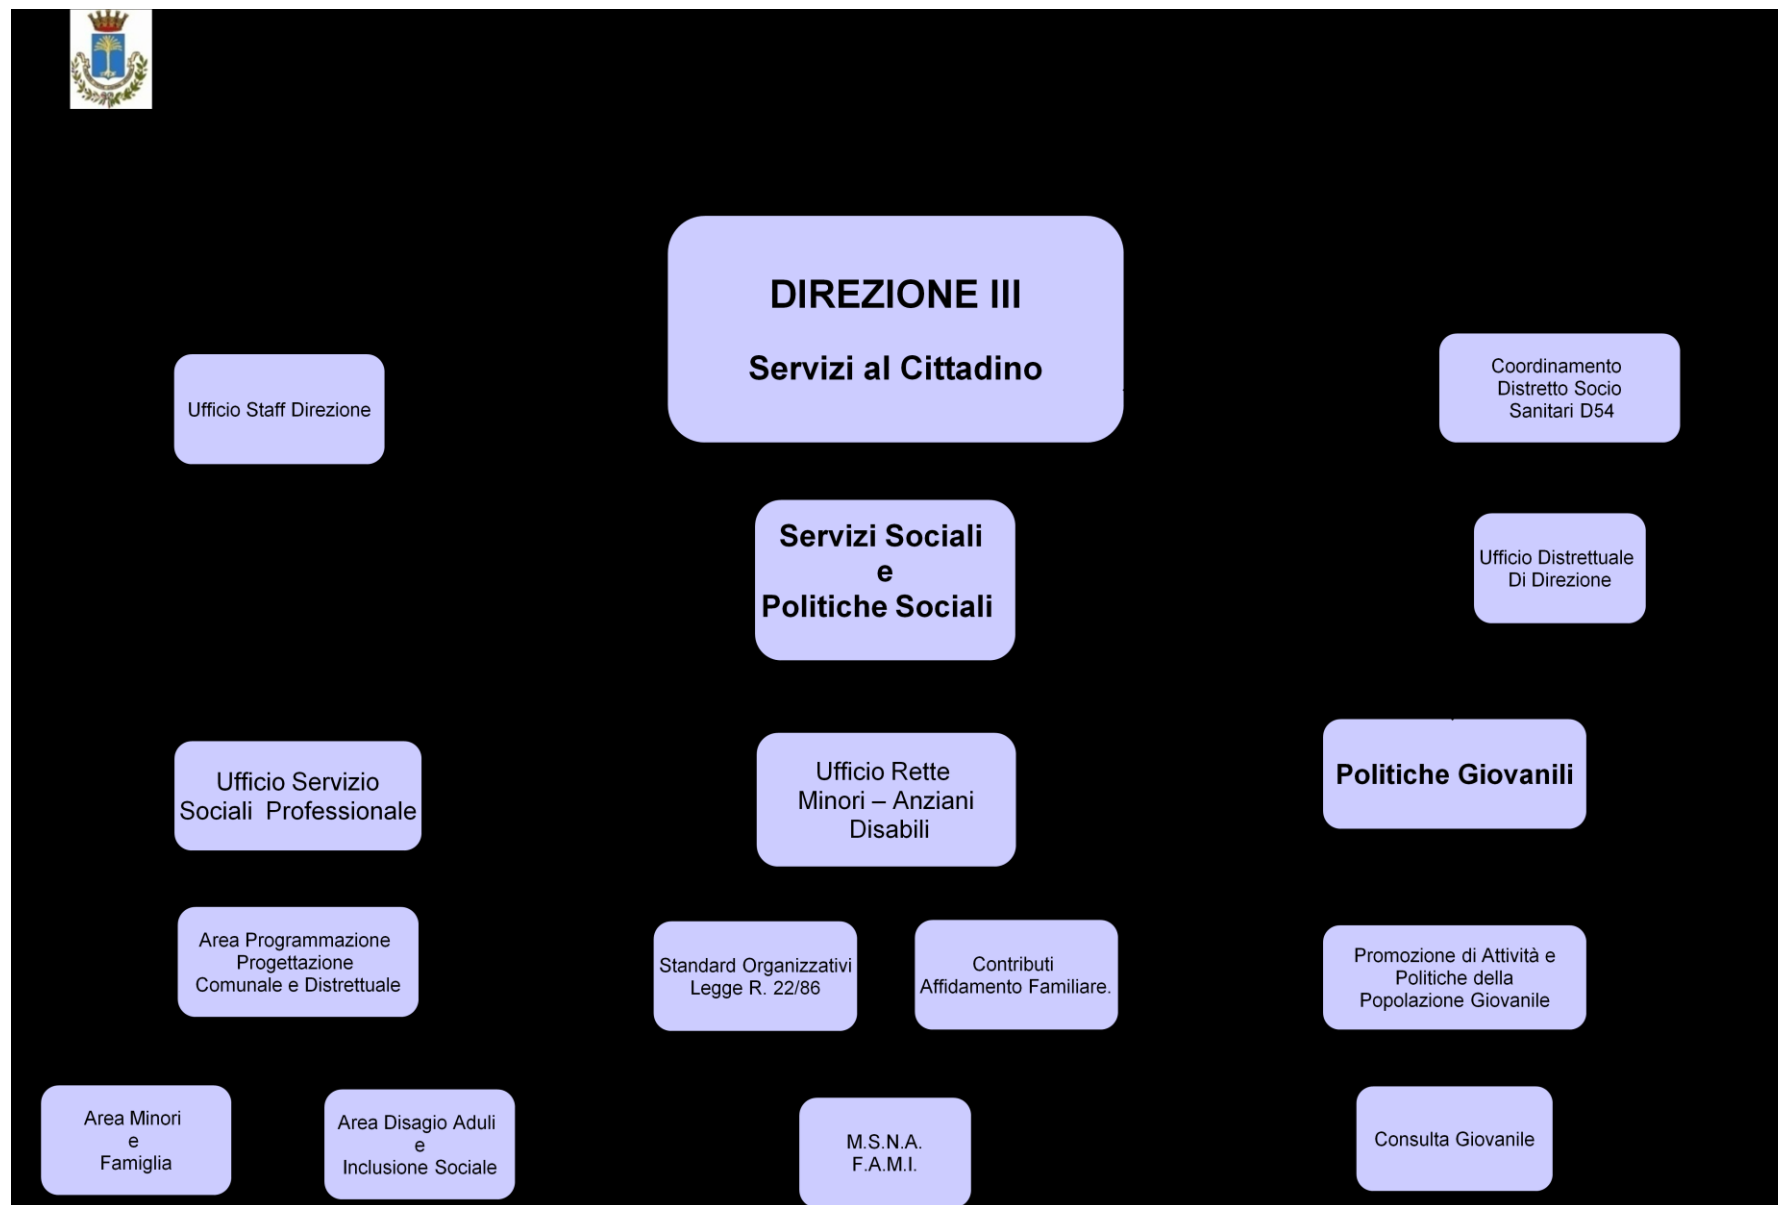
DIREZIONE III

Servizi al Cittadino

Ufficio Staff Direzione

Coordinamento Distretto Socio Sanitari D54

Servizi Sociali e Politiche Sociali

Ufficio Distrettuale Di Direzione

Ufficio Servizio Sociali Professionale

Ufficio Rette Minori – Anziani Disabili

Politiche Giovanili

Area Programmazione Progettazione Comunale e Distrettuale

Standard Organizzativi Legge R. 22/86

Contributi Affidamento Familiare.

Promozione di Attività e Politiche della Popolazione Giovanile

Area Minori e Famiglia

Area Disagio Aduli e Inclusione Sociale

M.S.N.A. F.A.M.I.

Consulta Giovanile